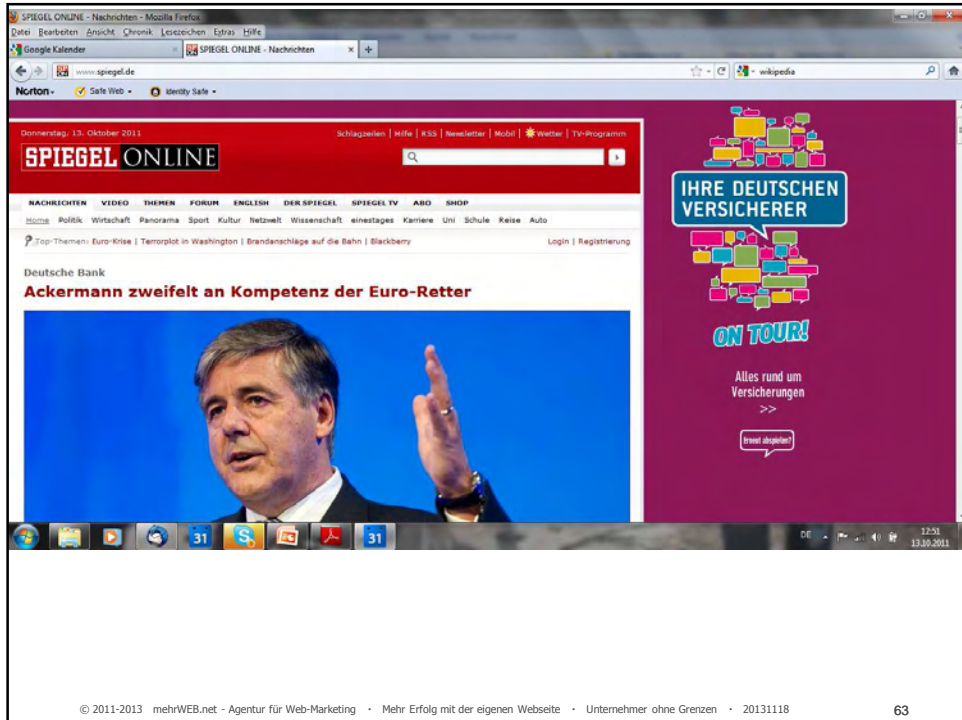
SPIEGEL ONLINE - Nachrichten - Mozilla Firefox
Datei Bearbeiten Ansicht Chronik Lesezeichen Extras Hilfe
Google Kalender
SPIEGEL ONLINE - Nachrichten
www.spiegel.de
wikipedia
Norton - Safe Web - Identity Safe -

Donnerstag, 13. Oktober 2011
Schlagzeilen | Hilfe | RSS | Newsletter | Mobil | Wetter | TV-Programm
SPIEGEL ONLINE
NACHRICHTEN VIDEO THEMEN FORUM ENGLISH DER SPIEGEL SPIEGEL TV ABO SHOP
Home Politik Wirtschaft Panorama Sport Kultur Netzwelt Wissenschaft einestages Karriere Uni Schule Reise Auto
Top-Themen: Euro-Krise | Terrorplot in Washington | Brandanschläge auf die Bahn | Blackberry
Login | Registrierung
Deutsche Bank
Ackermann zweifelt an Kompetenz der Euro-Retter

IHRE DEUTSCHEN VERSICHERER
ON TOUR!
Alles rund um Versicherungen
>>
Erneut abspielen?

DE
12:51
13.10.2011

© 2011-2013 mehrWEB.net - Agentur für Web-Marketing · Mehr Erfolg mit der eigenen Webseite · Unternehmer ohne Grenzen · 20131118
63